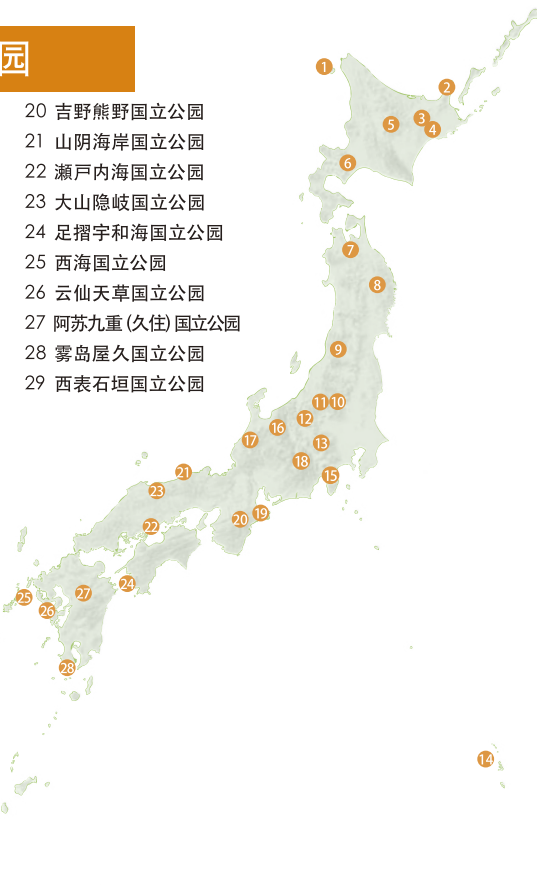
园

20 吉野熊野国立公园
21 山阴海岸国立公园
22 濑戸内海国立公园
23 大山隐岐国立公园
24 足摺宇和海国立公园
25 西海国立公园
26 云仙天草国立公园
27 阿苏九重(久住)国立公园
28 雾岛屋久国立公园
29 西表石垣国立公园

1
2
3
4
5
6
7
8
9
11
10
12
16
17
13
18
15
21
23
22
20
19
25
27
24
26
28
14